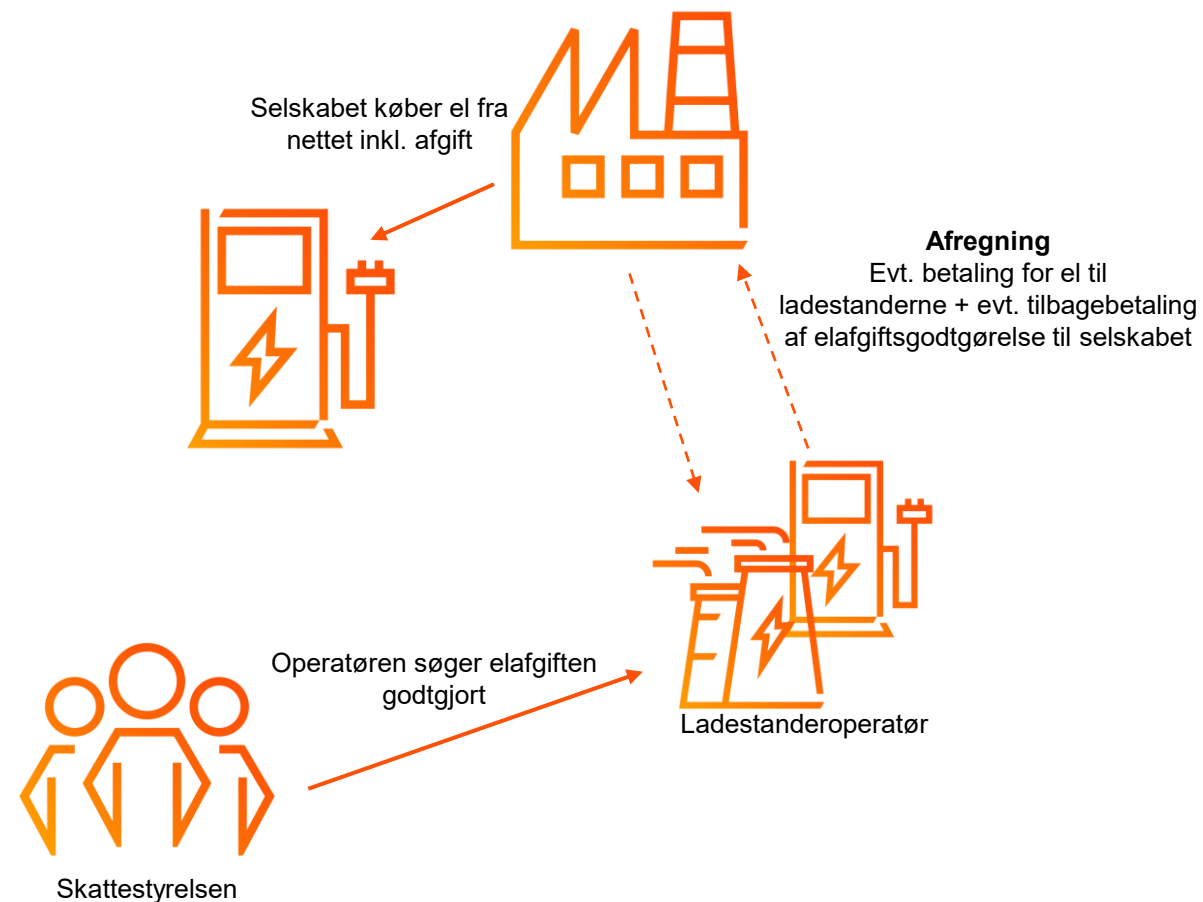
Selskabet køber el fra nettet inkl. afgift

**Afregning**
Evt. betaling for el til ladestanderne + evt. tilbagebetaling af elafgiftsgodtgørelse til selskabet

Operatøren søger elafgiften godtgjort

Ladestanderoperatør

Skattestyrelsen